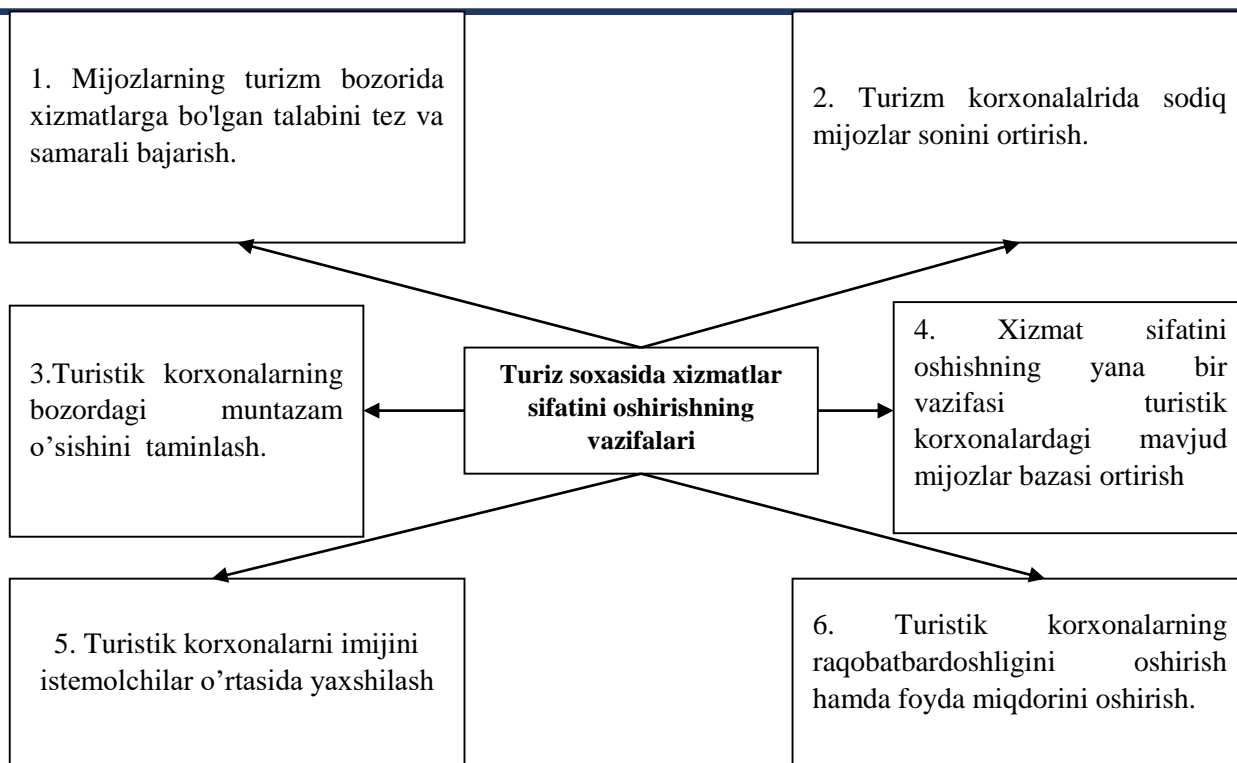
1. Mijozlarning turizm bozorida xizmatlarga bo'lgan talabini tez va samarali bajarish.

2. Turizm korxonalalrida sodiq mijozlar sonini ortirish.

3.Turistik korxonalarning bozordagi muntazam o’sishini taminlash.

Turiz soxasida xizmatlar sifatini oshirishning vazifalari

4. Xizmat sifatini oshishning yana bir vazifasi turistik korxonalardagi mavjud mijozlar bazasi ortirish

5. Turistik korxonalarni imijini istemolchilar o’rtasida yaxshilash

6. Turistik korxonalarning raqobatbardoshligini oshirish hamda foyda miqdorini oshirish.